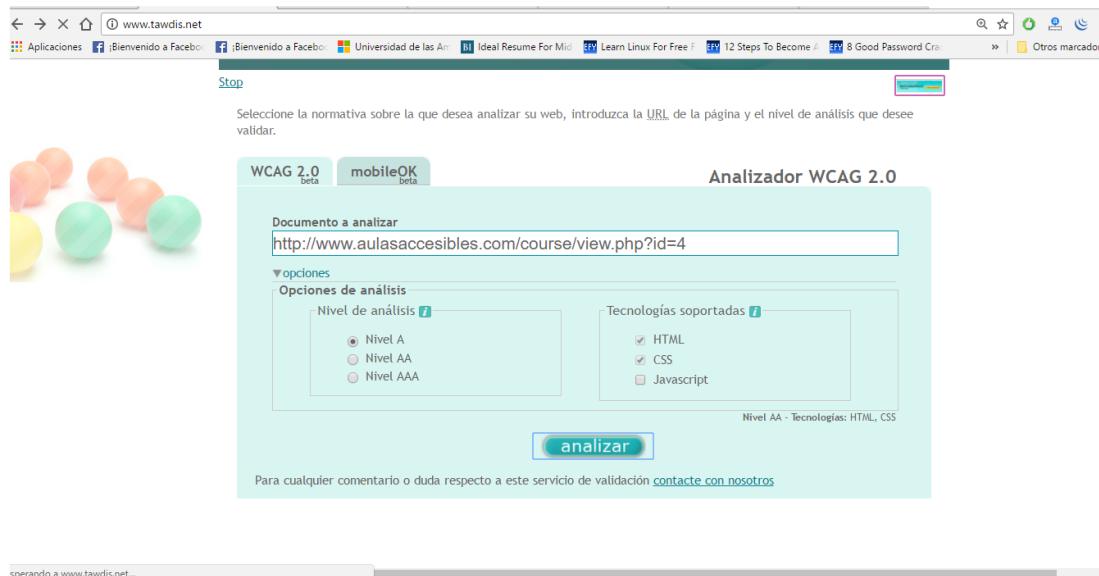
www.tawdis.net

Aplicaciones ¡Bienvenido a Facebo ¡Bienvenido a Facebo Universidad de las Am Ideal Resume For Mic Learn Linux For Free F 12 Steps To Become A 8 Good Password Cra » Otros marcadore

Stop

Seleccione la normativa sobre la que desea analizar su web, introduzca la URL de la página y el nivel de análisis que desee validar.

WCAG 2.0 beta | mobileOK beta

Analizador WCAG 2.0

Documento a analizar

http://www.aulasaccesibles.com/course/view.php?id=4

▼opciones

Opciones de análisis

Nivel de análisis

Nivel A
Nivel AA
Nivel AAA

Tecnologías soportadas

HTML
CSS
Javascript

Nivel AA - Tecnologías: HTML, CSS

analizar

Para cualquier comentario o duda respecto a este servicio de validación contacte con nosotros

sperando a www.tawdis.net...